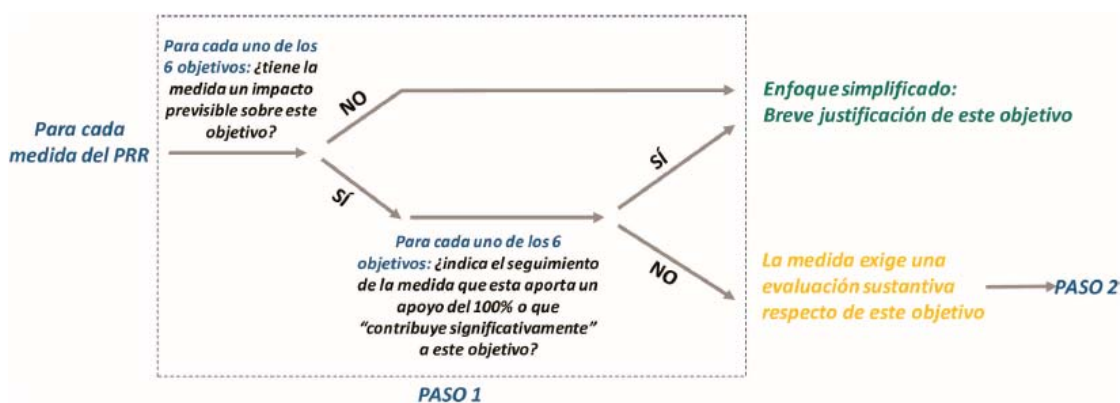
Para cada medida del PRR

Para cada uno de los 6 objetivos: ¿tiene la medida un impacto previsible sobre este objetivo?

NO

SÍ

Enfoque simplificado: Breve justificación de este objetivo

Para cada uno de los 6 objetivos: ¿indica el seguimiento de la medida que esta aporta un apoyo del 100% o que "contribuye significativamente" a este objetivo?

SÍ

NO

La medida exige una evaluación sustantiva respecto de este objetivo

PASO 2

PASO 1